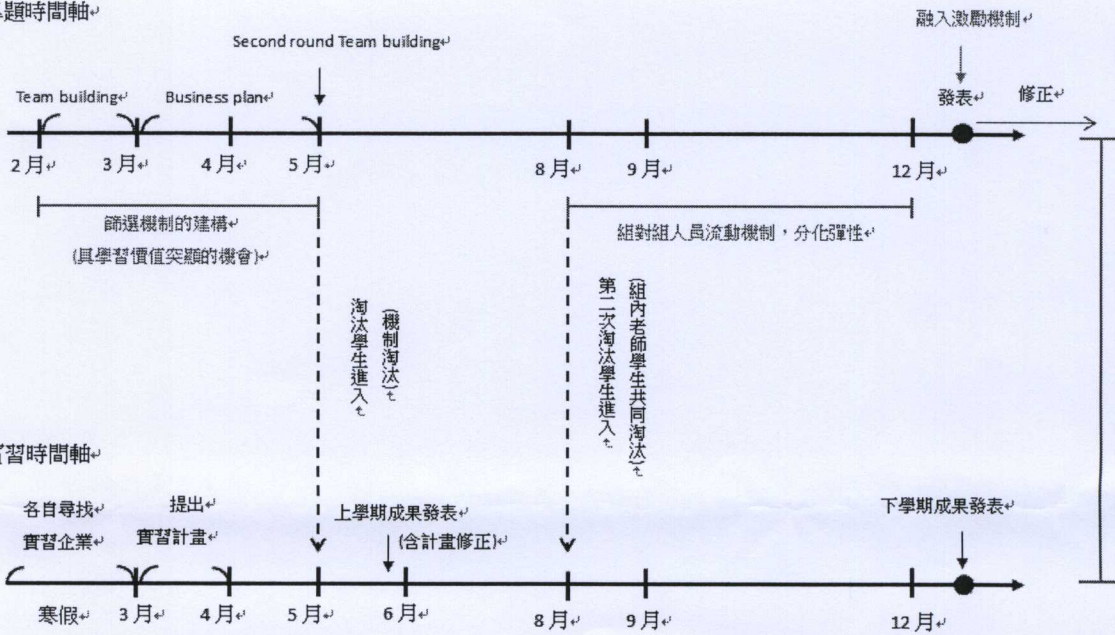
題時間軸

融入激勵機制

Second round Team building

Team building Business plan 發表 修正

2月 3月 4月 5月 8月 9月 12月

篩選機制的建構
(具學習價值突顯的機會)

組對組人員流動機制，分化彈性

淘汰學生進入
(機制淘汰)

第二次淘汰學生進入
(組內老師學生共同淘汰)

習時間軸

各自尋找 實習企業
提出 實習計畫
上學期成果發表
(含計畫修正)
下學期成果發表

寒假 3月 4月 5月 6月 8月 9月 12月